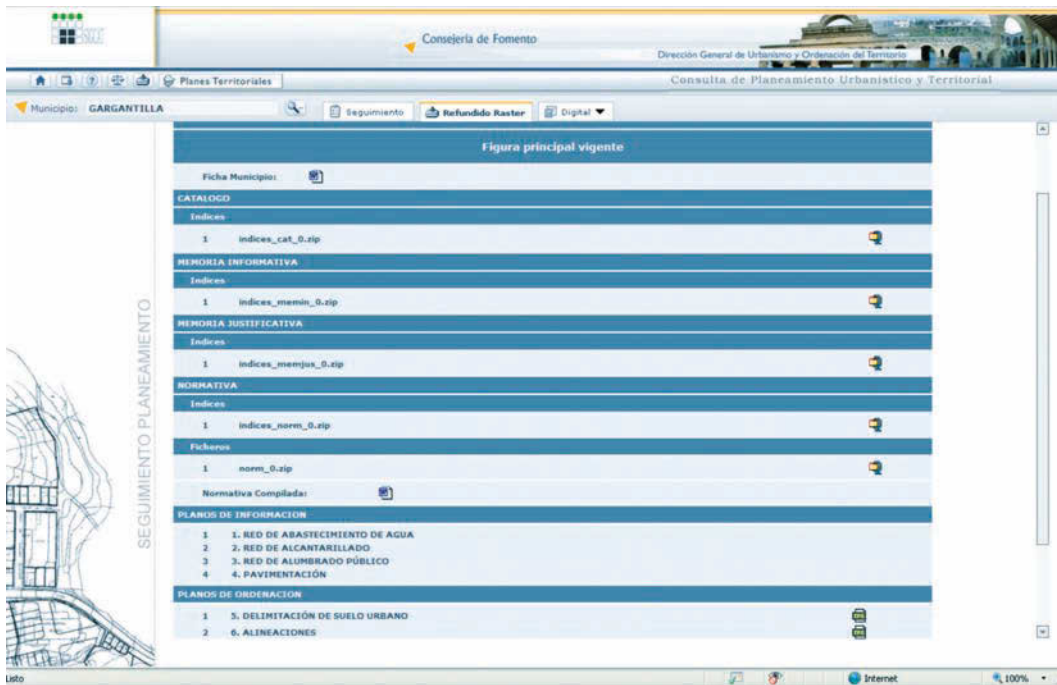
Consejería de Fomento

Dirección General de Urbanismo y Ordenación del Territorio

Planes Territoriales

Consulta de Planeamiento Urbanístico y Territorial

Municipio: GARGANTILLA

Seguimiento

Refundido Raster

Digital

SEGUIMIENTO PLANEAMIENTO

Figura principal vigente

Ficha Municipio:

CATALOGO

Indices

1 indices_cat_0.zip

MEMORIA INFORMATIVA

Indices

1 indices_memin_0.zip

MEMORIA JUSTIFICATIVA

Indices

1 indices_memjus_0.zip

NORMATIVA

Indices

1 indices_norm_0.zip

Ficheros

1 norm_0.zip

Normativa Compilada:

PLANOS DE INFORMACION

1 1. RED DE ABASTECIMIENTO DE AGUA
2 2. RED DE ALCANTARILLADO
3 3. RED DE ALUMBRADO PÚBLICO
4 4. PAVIMENTACIÓN

PLANOS DE ORDENACION

1 5. DELIMITACIÓN DE SUELO URBANO
2 6. ALINEACIONES

Listo

Internet

100%